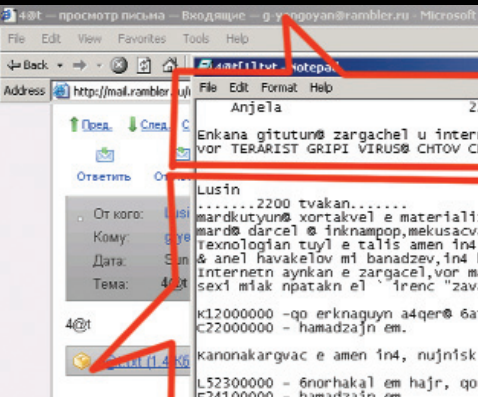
4@t — просмотр письма — Входящие — g-yengoyan@rambler.ru - Microsoft

File Edit View Favorites Tools Help

Back

Address http://mail.rambler.ru/

Пред. След.

Ответить

От кого:
Кому:
Дата:
Тема: 4@t

4@t

4@t[1].txt - Notepad

File Edit Format Help

Anjela

Enkana gitutun@ zargachel u intern
vor TERARIST GRIPI VIRUS@ CHTOV C

Lusin
.......2200 tvakan.......
mardkutyun@ xortakvel e materiali
mard@ darcel @ inknampop,mekusacv
Texnologian tuyl e talis amen in4
& anel havakelov mi banadzev,in4
Internetn aynkan e zargacel,vor m
sexi miak npatakn el ` irenc "zav

K12000000 -qo erknaguyn a4qer@ 6a
C22000000 - hamadzajn em.

Kanonakargvac e amen in4, nujnisk

L52300000 - 6norhakal em hajr, qo
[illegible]